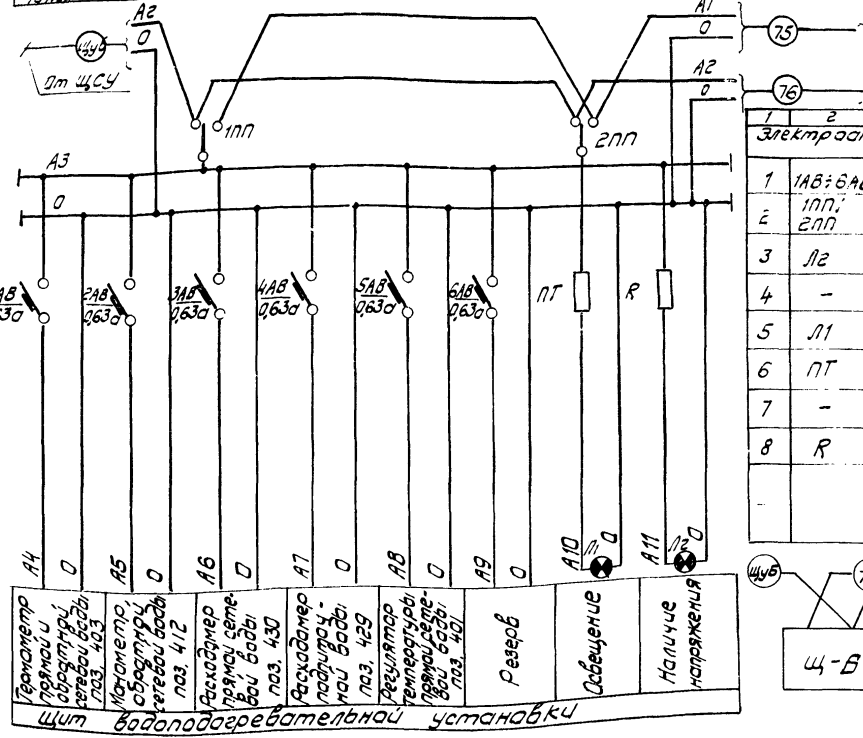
A2
0
Щуб
От ЩСУ
1ПП
A1
0
75
A2
0
76
2ПП
A3
0
1AB 0,63a
2AB 0,63a
3AB 0,63a
4AB 0,63a
5AB 0,63a
6AB 0,63a
ПТ
R

| 1 | 2 |
|---|---|
| Электроап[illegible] | |
| 1 | 1AB÷6AB |
| 2 | 1ПП; 2ПП |
| 3 | Л2 |
| 4 | – |
| 5 | Л1 |
| 6 | ПТ |
| 7 | – |
| 8 | R |

A4
0
A5
0
A6
0
A7
0
A8
0
A9
0
A10
Л1
0
A11
Л2
0
Щуб
Щ-В

Термометр прямой и обратной сетевой воды поз. 403
Манометр обратной сетевой воды поз. 412
Расходомер прямой сетевой воды поз. 430
Расходомер подпиточной воды поз. 429
Регулятор температуры прямой сетевой воды поз. 401
Резерв
Освещение
Наличие напряжения
Щит водоподогревательной установки